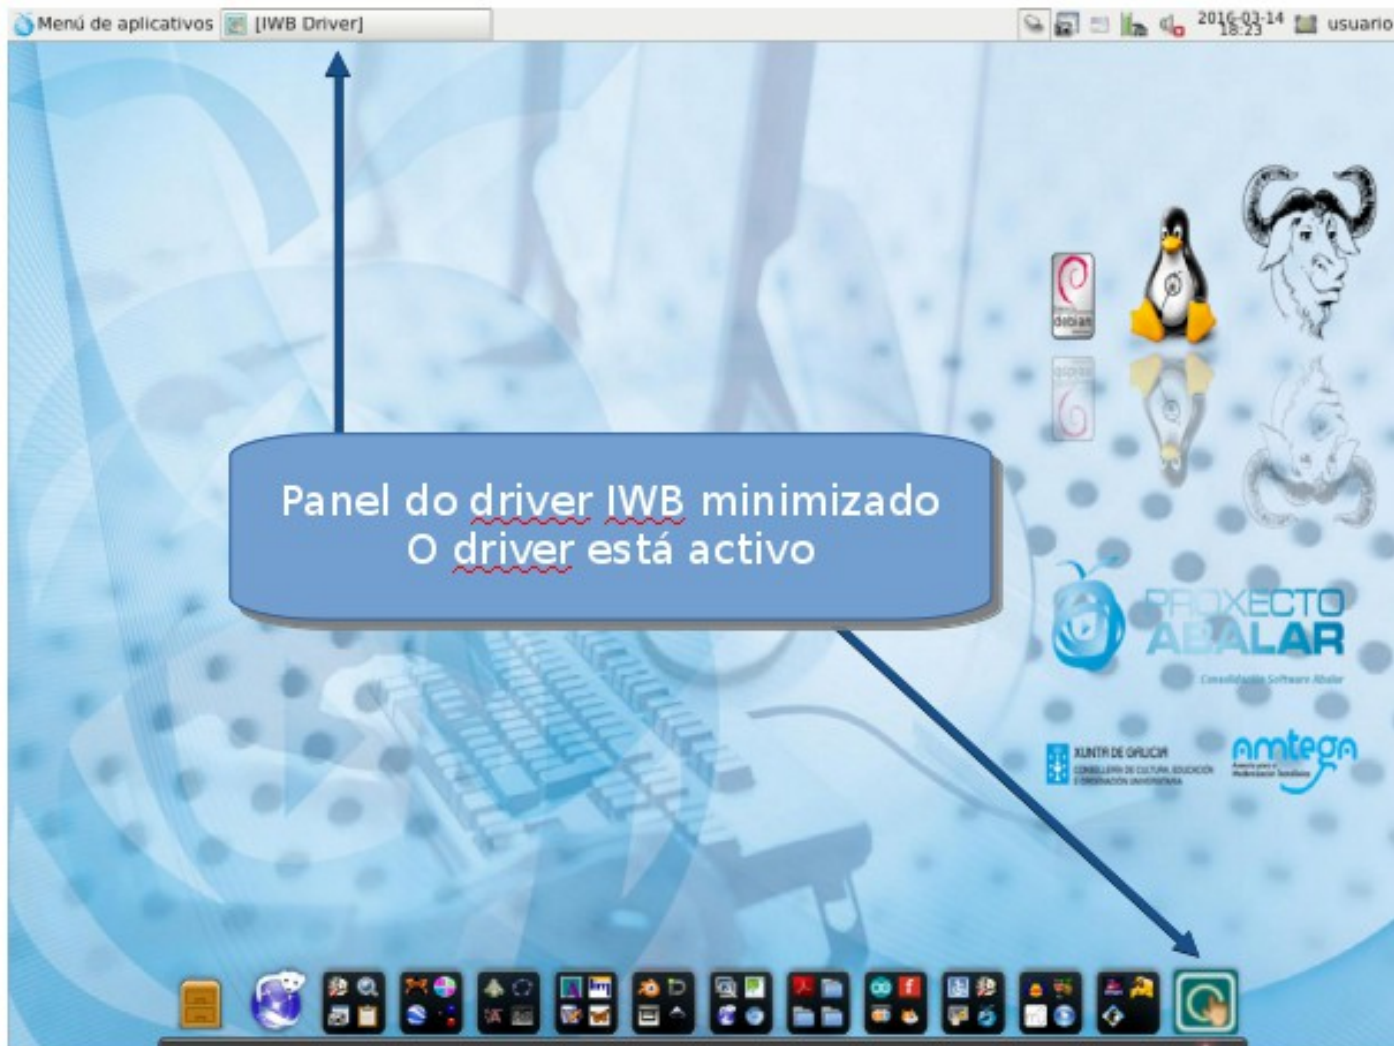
Menú de aplicativos [IWB Driver]

2016-03-14 18:23 usuario

Panel do driver IWB minimizado
O driver está activo

debian

PROXECTO ABALAR
Consolidación Software Abalar

XUNTA DE GALICIA
CONSELLERÍA DE CULTURA, EDUCACIÓN E ORDENACIÓN UNIVERSITARIA

amtega
Axencia para a Modernización Tecnolóxica